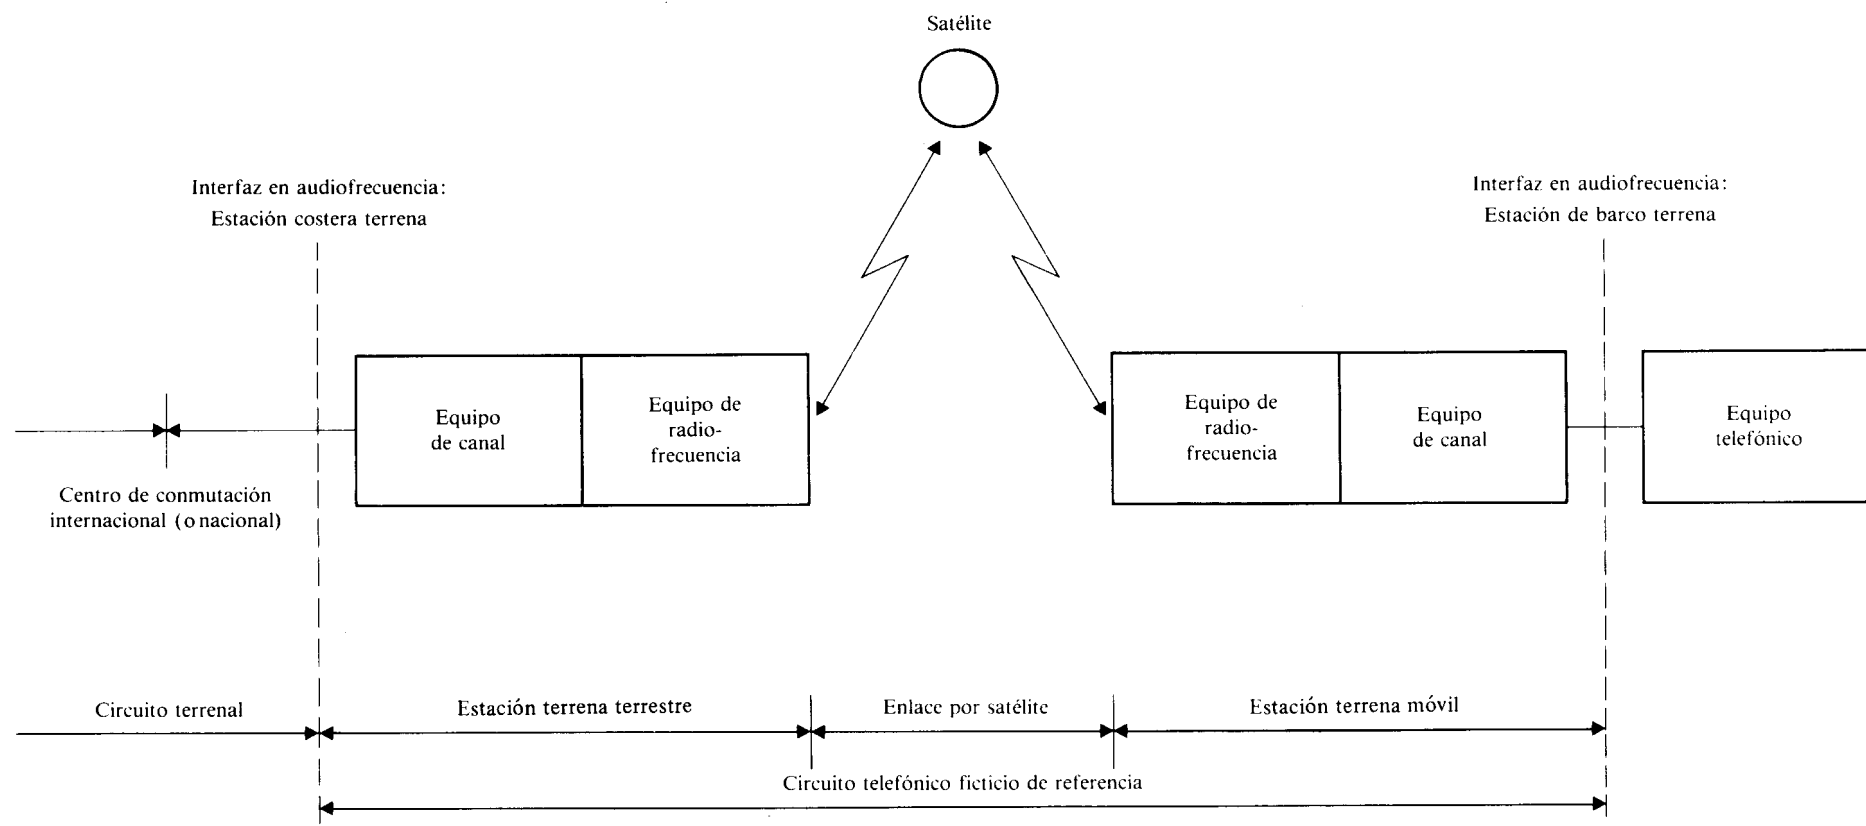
Satélite

Interfaz en audiofrecuencia:
Estación costera terrena

Interfaz en audiofrecuencia:
Estación de barco terrena

Equipo de canal

Equipo de radiofrecuencia

Equipo de radiofrecuencia

Equipo de canal

Equipo telefónico

Centro de conmutación internacional (o nacional)

Circuito terrenal

Estación terrena terrestre

Enlace por satélite

Estación terrena móvil

Circuito telefónico ficticio de referencia